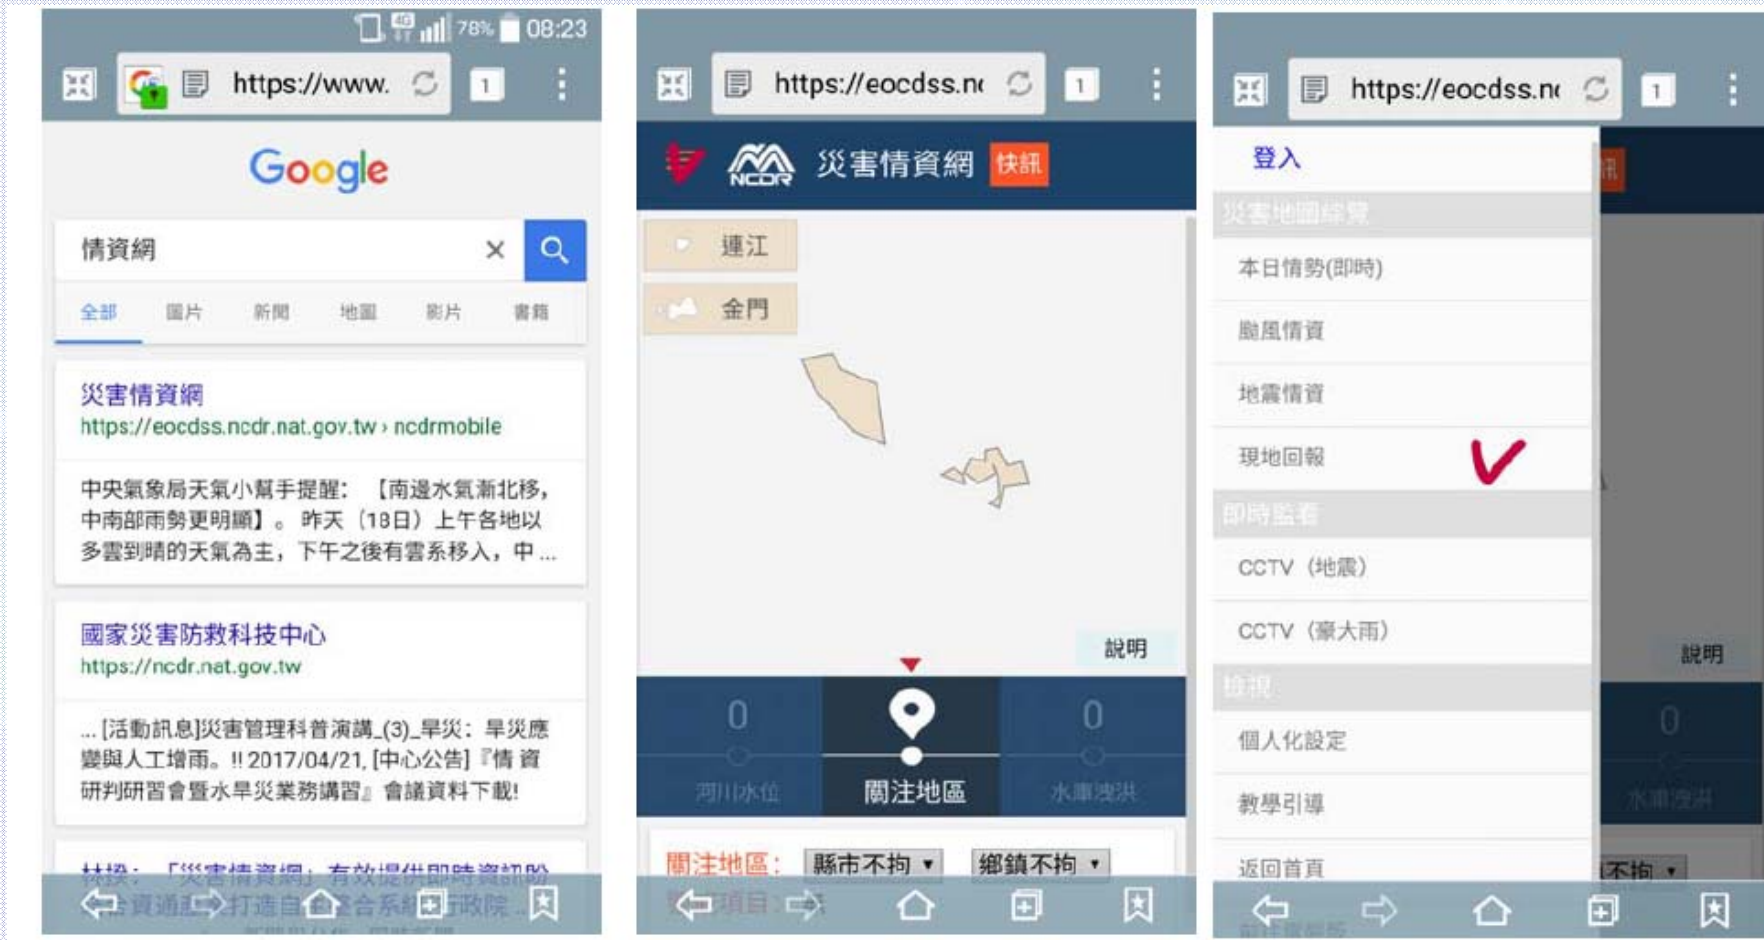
78% 08:23

https://www.

1

Google

情資網

全部 圖片 新聞 地圖 影片 書籍

災害情資網
https://eocdss.ncdr.nat.gov.tw › ncdrmobile

中央氣象局天氣小幫手提醒：【南邊水氣漸北移，中南部雨勢更明顯】。昨天（18日）上午各地以多雲到晴的天氣為主，下午之後有雲系移入，中 ...

國家災害防救科技中心
https://ncdr.nat.gov.tw

... [活動訊息]災害管理科普演講_(3)_旱災：旱災應變與人工增雨。!! 2017/04/21. [中心公告]『情資研判研習會暨水旱災業務講習』會議資料下載!

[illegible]

https://eocdss.n

1

NCDR 災害情資網 快訊

連江

金門

說明

0 河川水位

關注地區

0 水庫洩洪

關注地區： 縣市不拘 ▾ 鄉鎮不拘 ▾

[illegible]

https://eocdss.n

1

登入

災害地圖綜覽

本日情勢(即時)

颱風情資

地震情資

現地回報

即時監看

CCTV（地震）

CCTV（豪大雨）

檢視

個人化設定

教學引導

返回首頁

說明

0

水庫洩洪

不拘 ▾